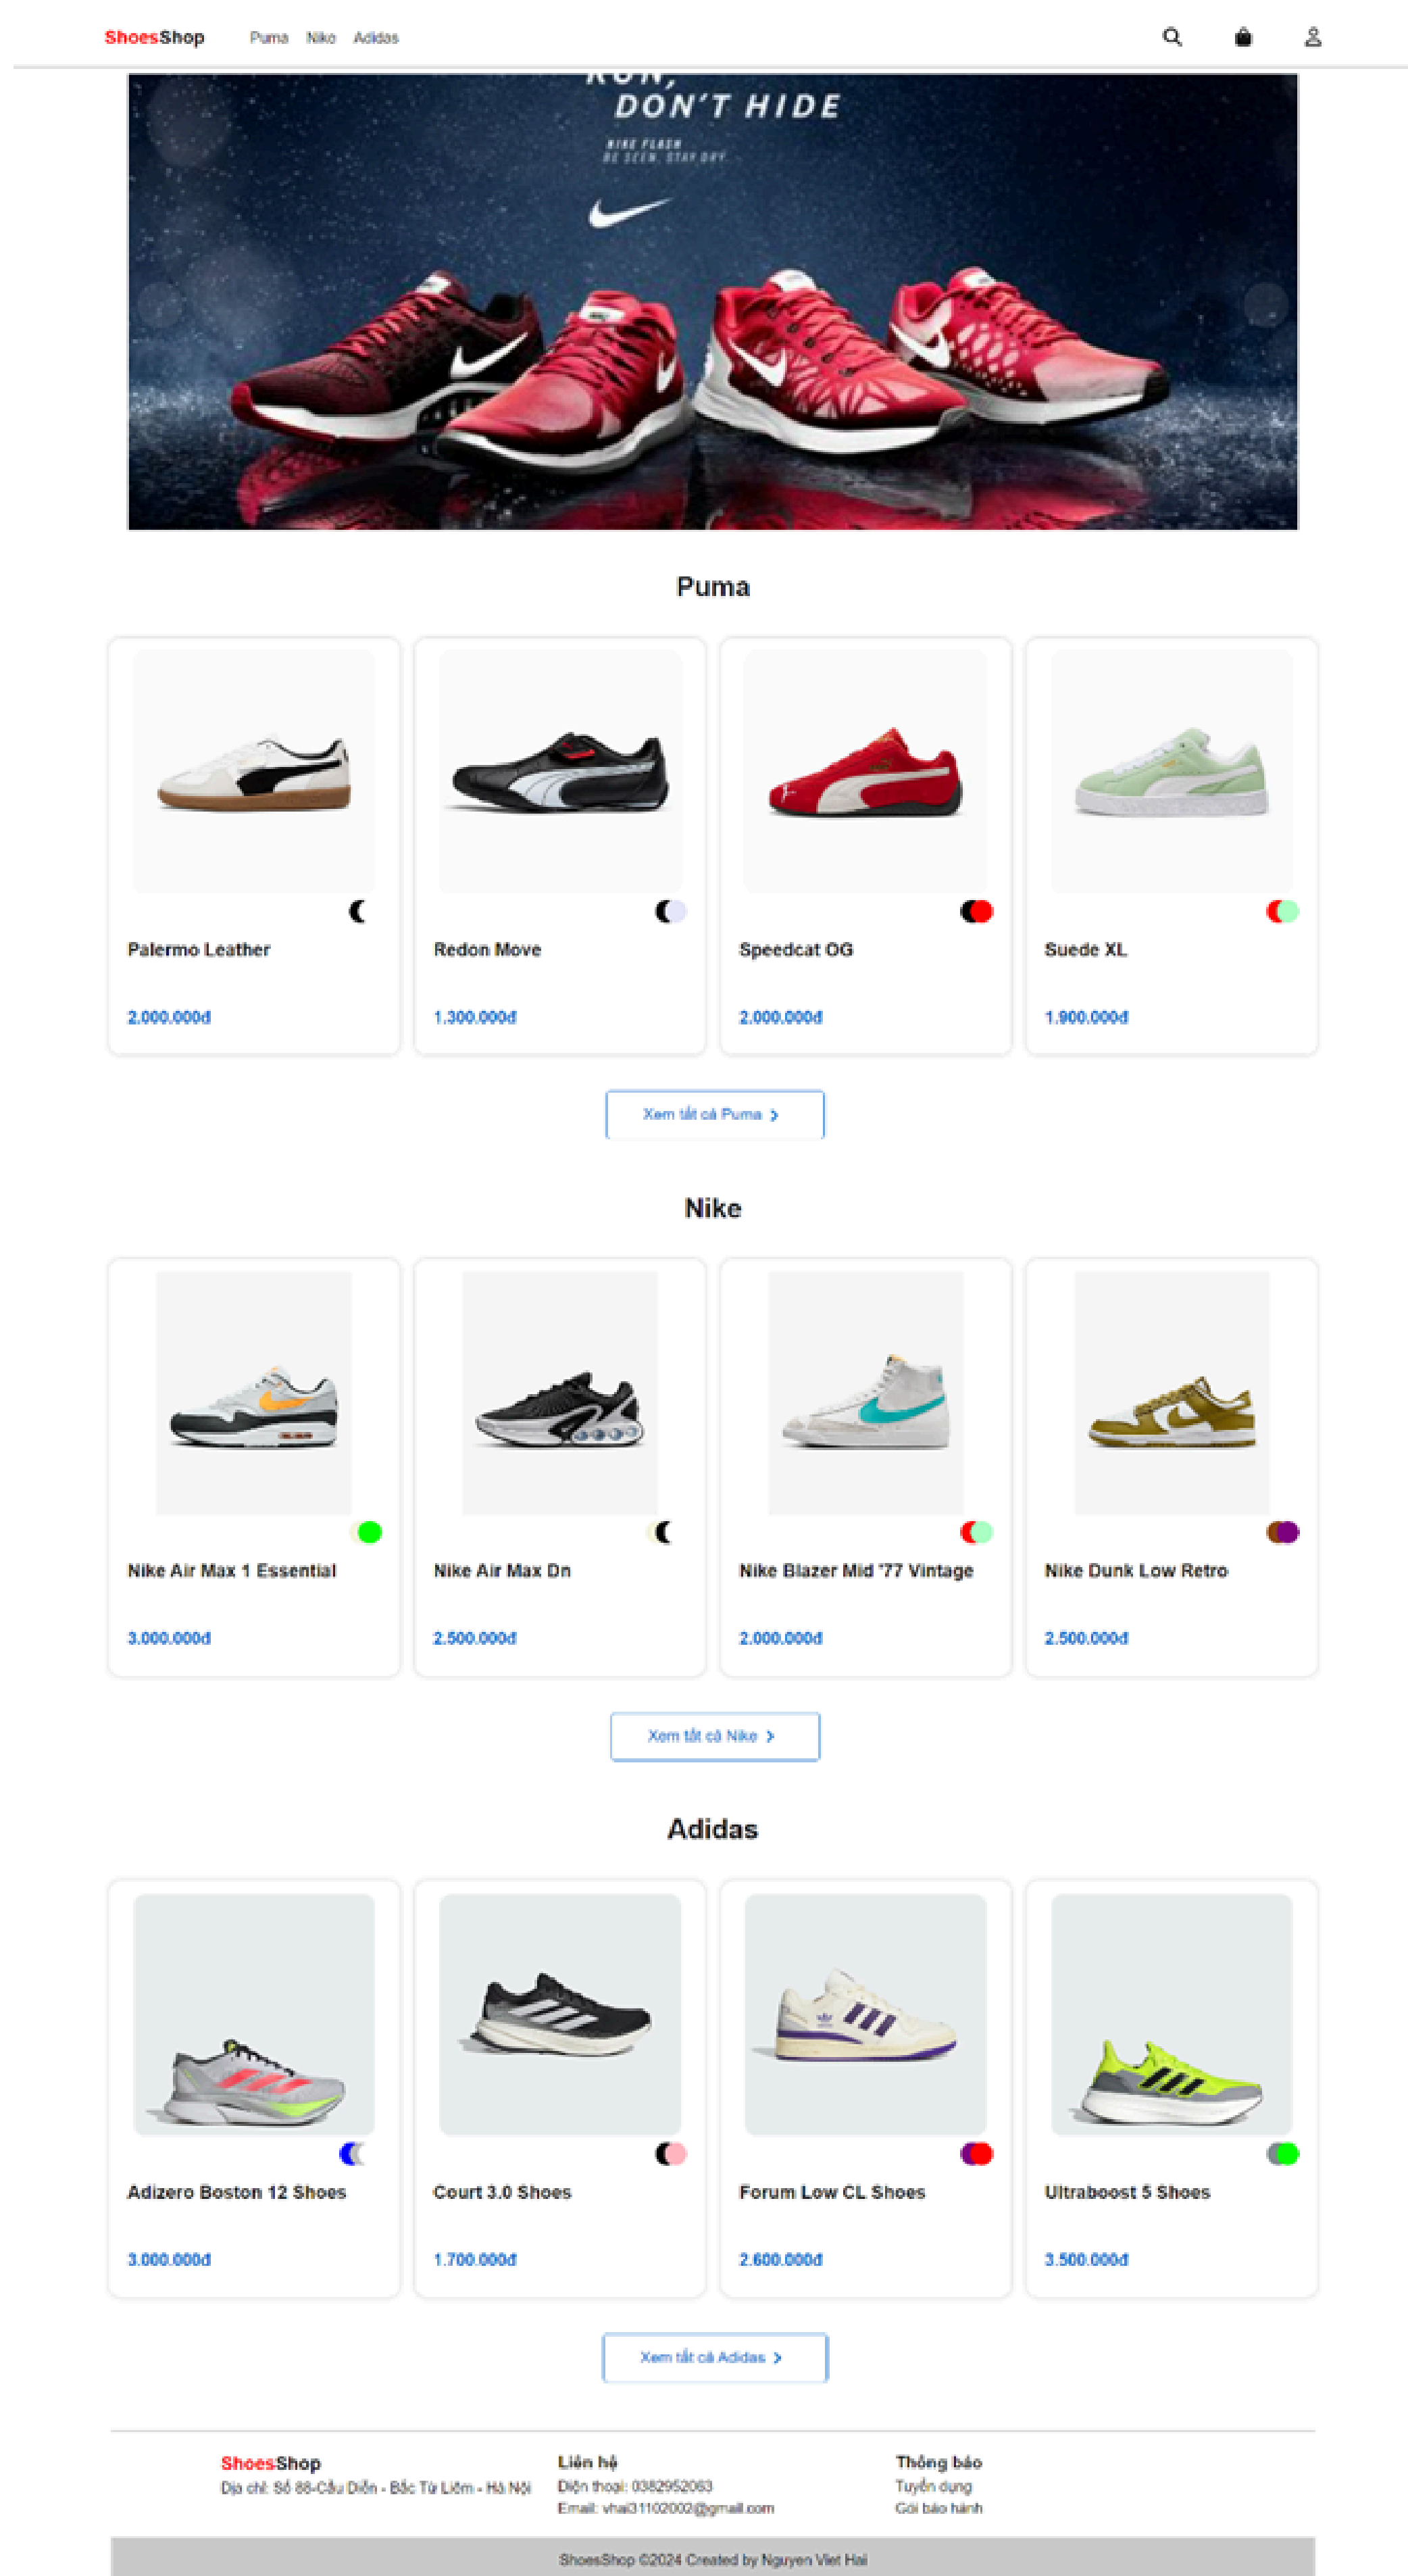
ShoesShop Puma Nike Adidas

RUN, DON'T HIDE

NIKE FLASH
BE SEEN. STAY DRY

Puma

Palermo Leather
2.000.000đ

Redon Move
1.300.000đ

Speedcat OG
2.000.000đ

Suede XL
1.900.000đ

Xem tất cả Puma >

Nike

Nike Air Max 1 Essential
3.000.000đ

Nike Air Max Dn
2.500.000đ

Nike Blazer Mid '77 Vintage
2.000.000đ

Nike Dunk Low Retro
2.500.000đ

Xem tất cả Nike >

Adidas

Adizero Boston 12 Shoes
3.000.000đ

Court 3.0 Shoes
1.700.000đ

Forum Low CL Shoes
2.600.000đ

Ultraboost 5 Shoes
3.500.000đ

Xem tất cả Adidas >

ShoesShop
Địa chỉ: Số 88-Cầu Diễn - Bắc Từ Liêm - Hà Nội

Liên hệ
Điện thoại: 0382952063
Email: vhai31102002@gmail.com

Thông báo
Tuyển dụng
Gói bảo hành

ShoesShop ©2024 Created by Nguyen Viet Hai